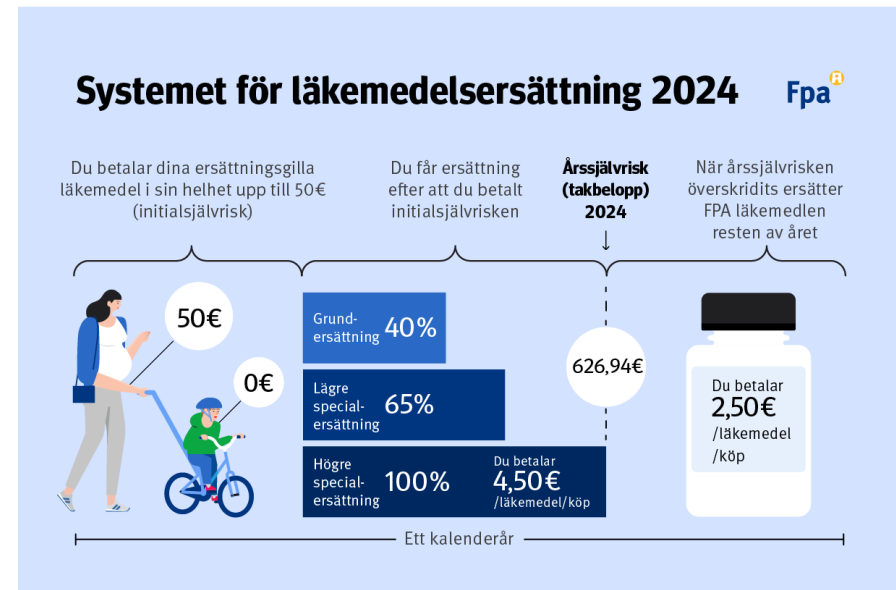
Systemet för läkemedelsersättning 2024

Fpa

Du betalar dina ersättningsgilla läkemedel i sin helhet upp till 50€ (initialsjälvrisk)

Du får ersättning efter att du betalt initialsjälvrisken

Årssjälvrisk (takbelopp) 2024

När årssjälvrisken överskridits ersätter FPA läkemedlen resten av året

50€

0€

Grundersättning 40%

Lägre specialersättning 65%

Högre specialersättning 100%

Du betalar 4,50€ /läkemedel/köp

626,94€

Du betalar 2,50€ /läkemedel /köp

Ett kalenderår